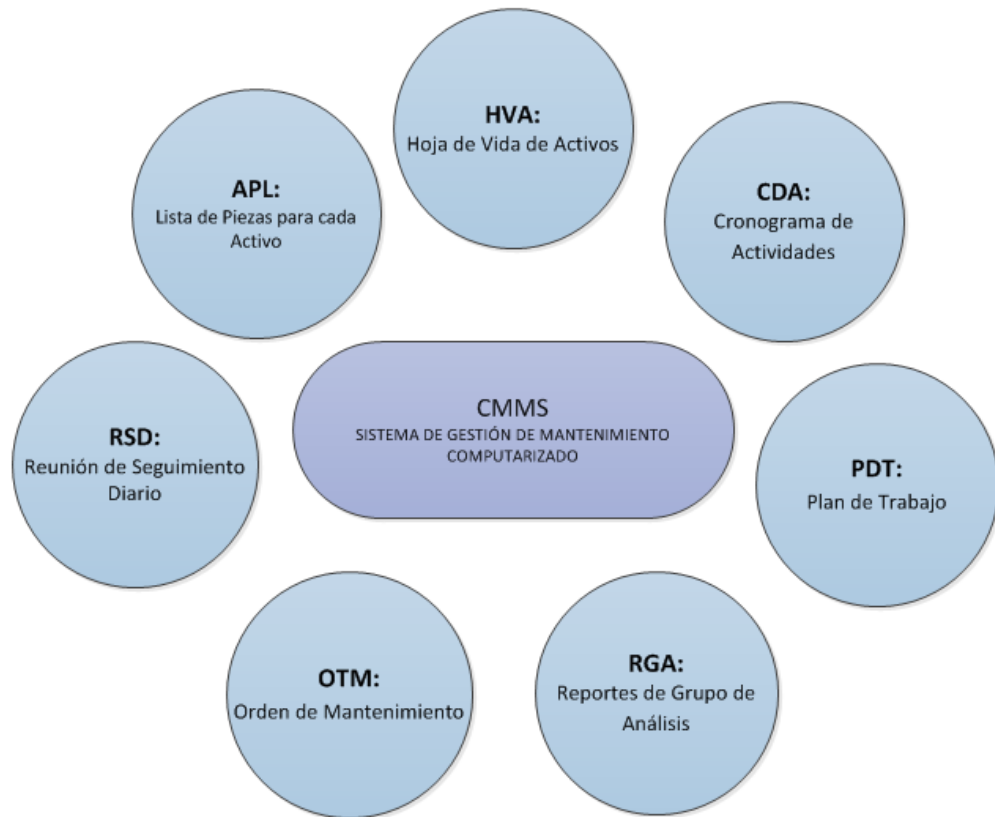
HVA:
Hoja de Vida de Activos

APL:
Lista de Piezas para cada Activo

CDA:
Cronograma de Actividades

RSD:
Reunión de Seguimiento Diario

CMMS
SISTEMA DE GESTIÓN DE MANTENIMIENTO COMPUTARIZADO

PDT:
Plan de Trabajo

OTM:
Orden de Mantenimiento

RGA:
Reportes de Grupo de Análisis